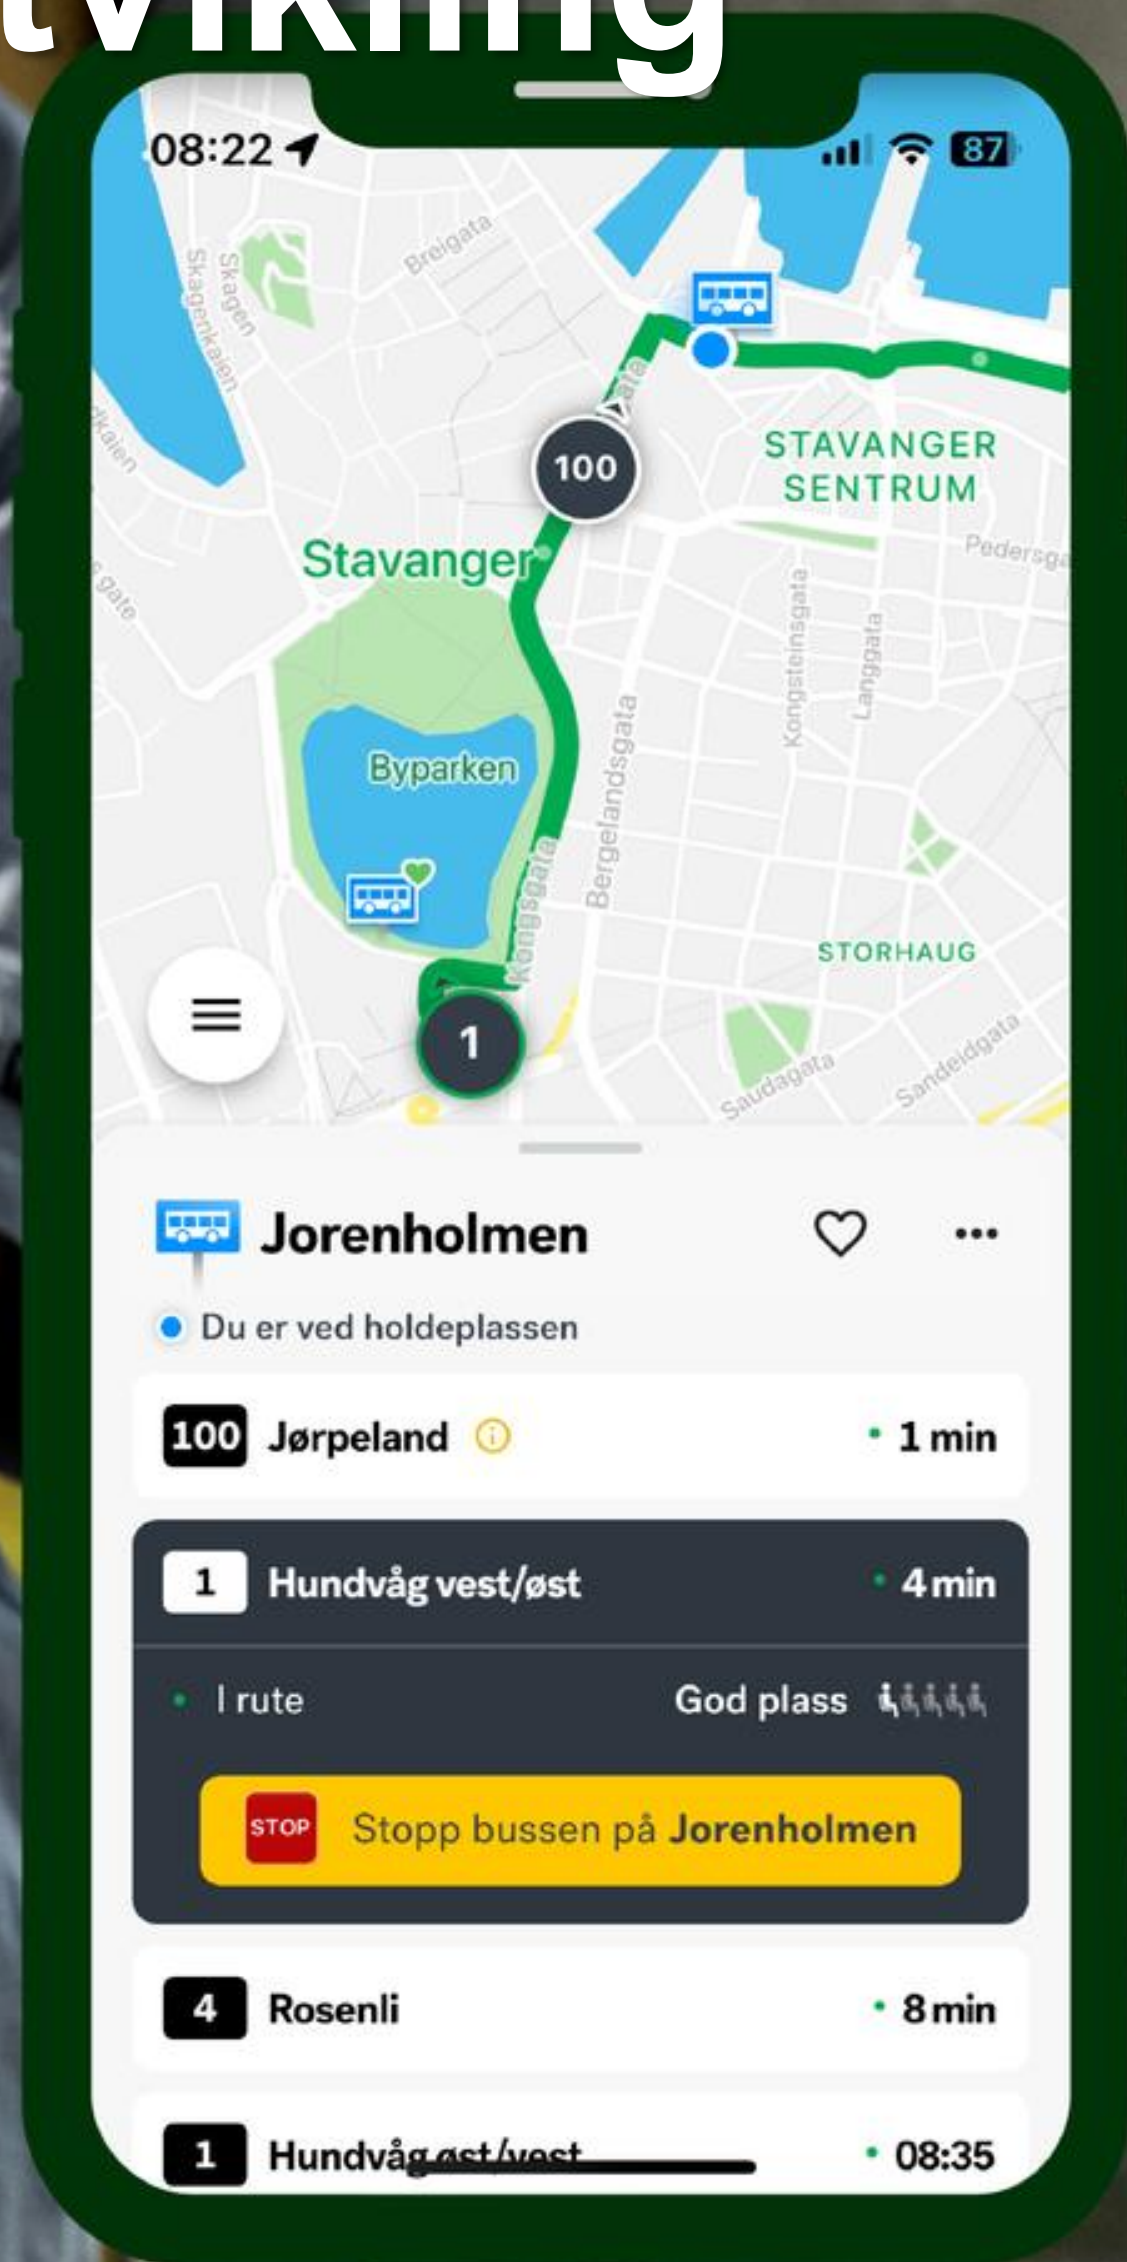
tvikling

08:22

87

Breigata

Skagen

Skagenkaien

dkaien

gata

100

STAVANGER SENTRUM

Stavanger

Pedersga

s gate

Byparken

Kongsteinsgata

Langgata

Bergelandsgata

Kongsgata

STORHAUG

1

Saudagata

Sandeidgata

Jorenholmen

Du er ved holdeplassen

100 Jørpeland · 1 min

1 Hundvåg vest/øst · 4 min

I rute

God plass

STOP Stopp bussen på Jorenholmen

4 Rosenli · 8 min

1 Hundvåg øst/vest · 08:35